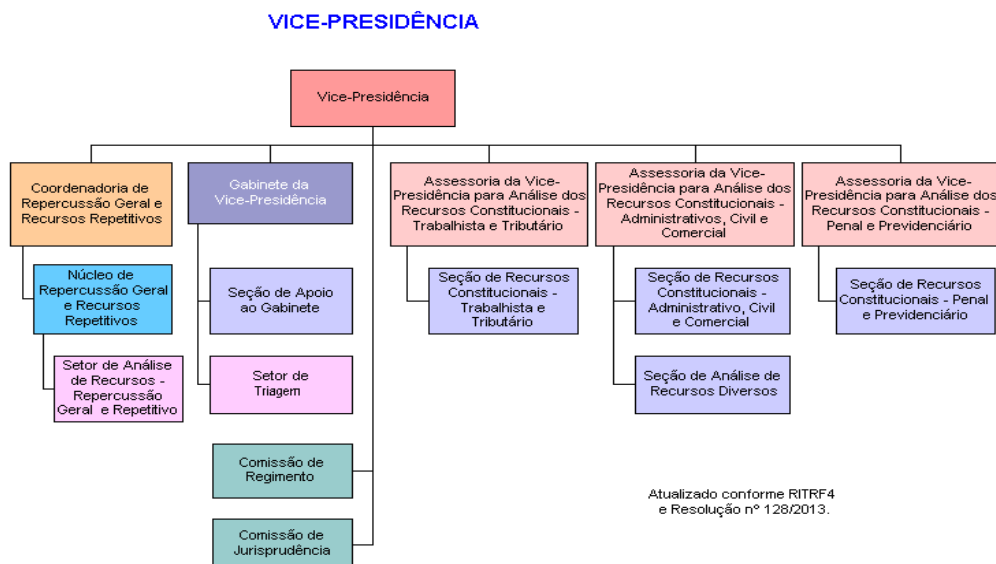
VICE-PRESIDÊNCIA

Vice-Presidência

Coordenadoria de Repercussão Geral e Recursos Repetitivos

Núcleo de Repercussão Geral e Recursos Repetitivos

Setor de Análise de Recursos - Repercussão Geral e Repetitivo

Gabinete da Vice-Presidência

Seção de Apoio ao Gabinete

Setor de Triagem

Comissão de Regimento

Comissão de Jurisprudência

Assessoria da Vice-Presidência para Análise dos Recursos Constitucionais - Trabalhista e Tributário

Seção de Recursos Constitucionais - Trabalhista e Tributário

Assessoria da Vice-Presidência para Análise dos Recursos Constitucionais - Administrativos, Civil e Comercial

Seção de Recursos Constitucionais - Administrativo, Civil e Comercial

Seção de Análise de Recursos Diversos

Assessoria da Vice-Presidência para Análise dos Recursos Constitucionais - Penal e Previdenciário

Seção de Recursos Constitucionais - Penal e Previdenciário

Atualizado conforme RITRF4 e Resolução nº 128/2013.